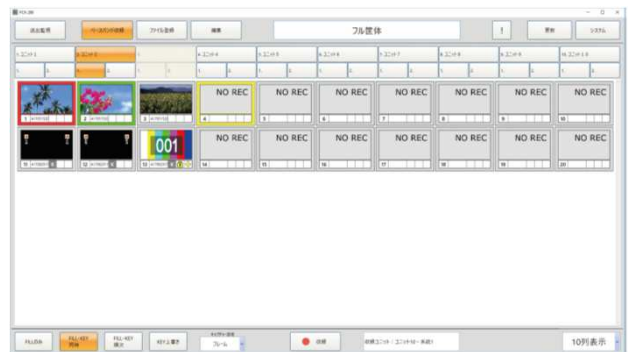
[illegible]

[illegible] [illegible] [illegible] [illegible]

フル筐体

! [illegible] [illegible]

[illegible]

1 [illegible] 2 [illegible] 3 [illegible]

NO REC
4

NO REC
5

NO REC
6

NO REC
7

NO REC
8

NO REC
9

NO REC
10

11 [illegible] 12 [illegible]

001

13 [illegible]

NO REC
14

NO REC
15

NO REC
16

NO REC
17

NO REC
18

NO REC
19

NO REC
20

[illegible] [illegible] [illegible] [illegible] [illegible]

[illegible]

10列表示